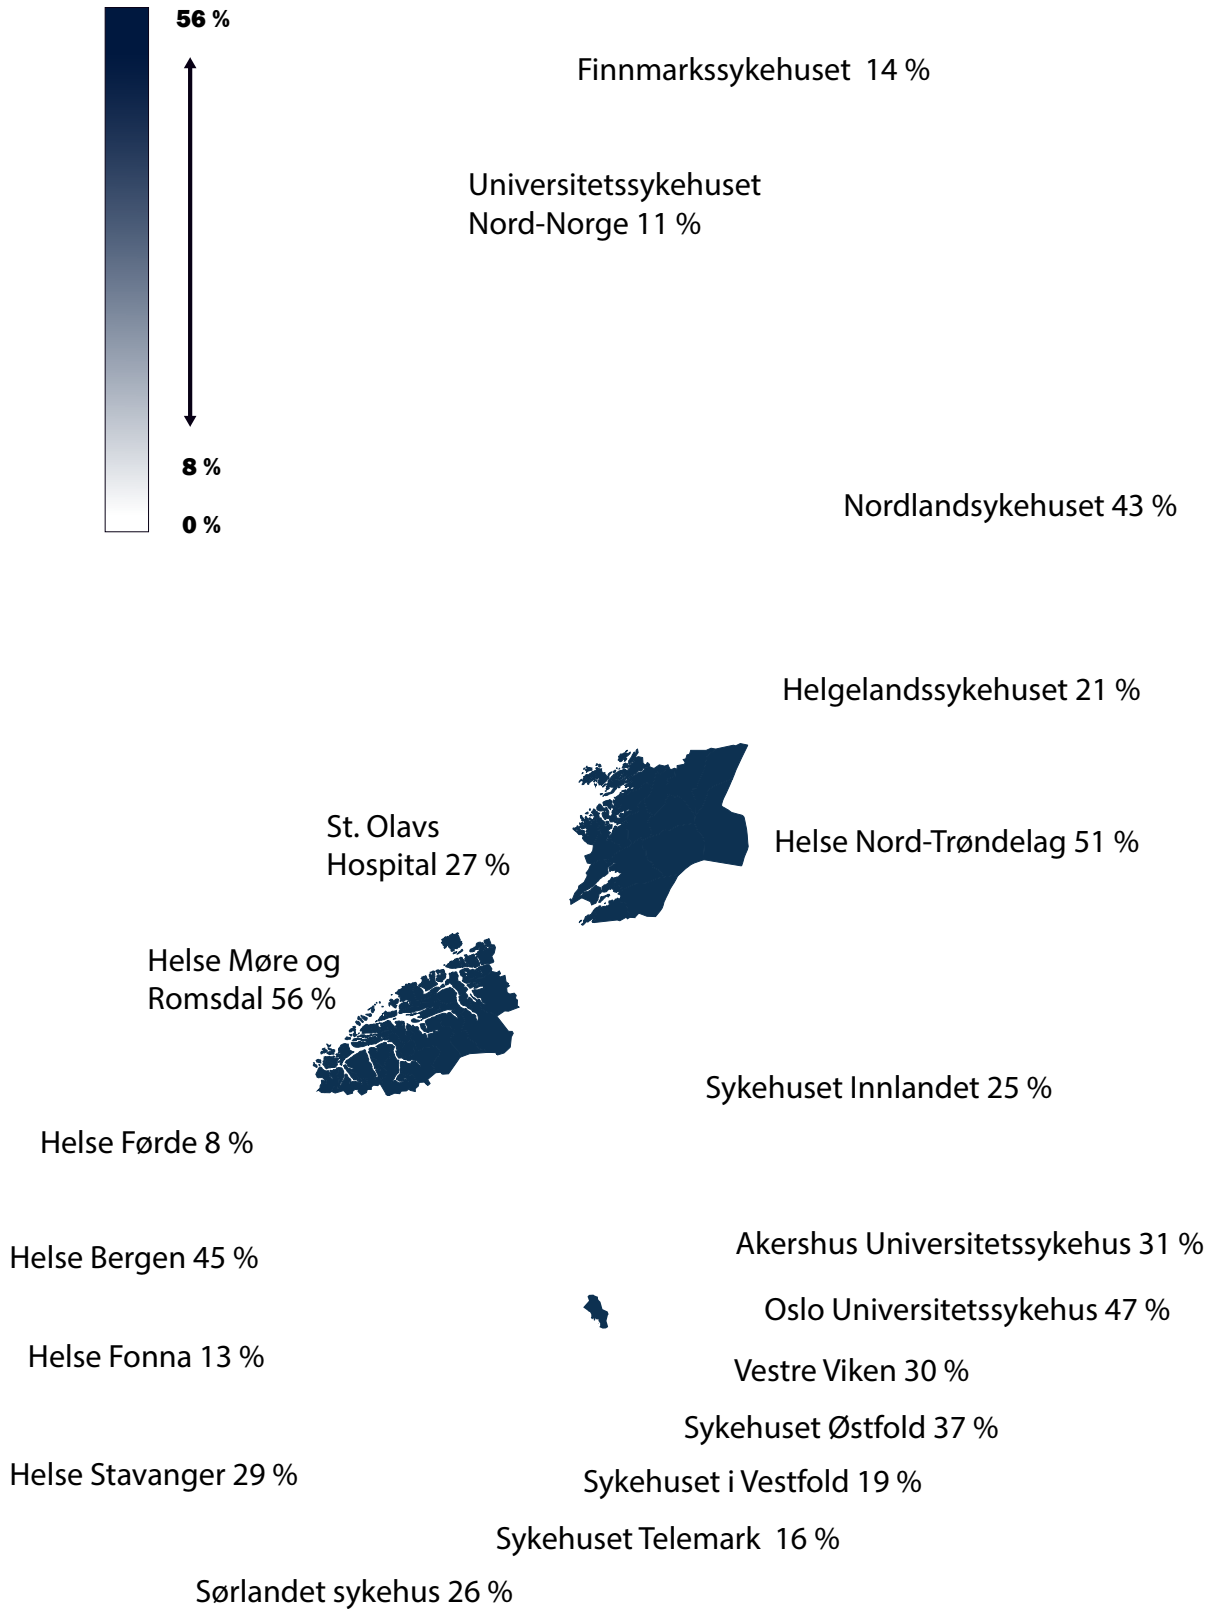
56 %

8 %

0 %

Finnmarkssykehuset 14 %

Universitetssykehuset Nord-Norge 11 %

Nordlandsykehuset 43 %

Helgelandssykehuset 21 %

St. Olavs Hospital 27 %

Helse Nord-Trøndelag 51 %

Helse Møre og Romsdal 56 %

Sykehuset Innlandet 25 %

Helse Førde 8 %

Akershus Universitetssykehus 31 %

Helse Bergen 45 %

Oslo Universitetssykehus 47 %

Helse Fonna 13 %

Vestre Viken 30 %

Sykehuset Østfold 37 %

Helse Stavanger 29 %

Sykehuset i Vestfold 19 %

Sykehuset Telemark 16 %

Sørlandet sykehus 26 %